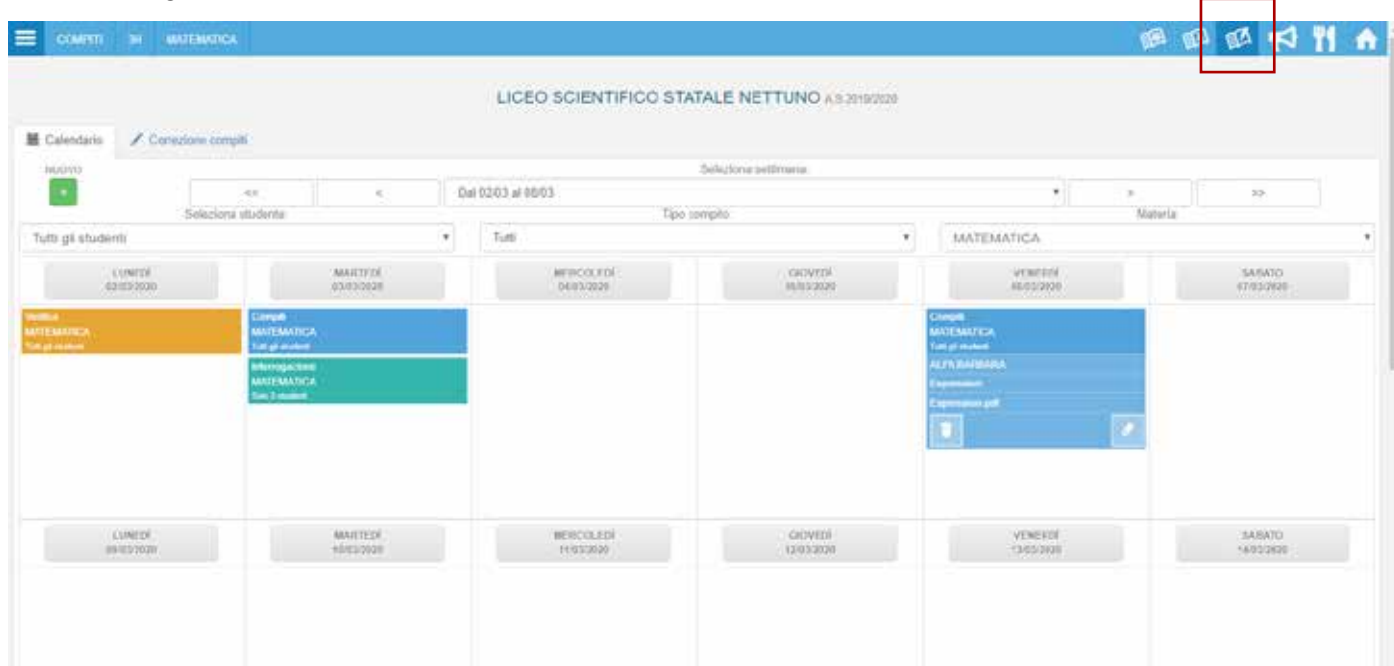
COMPITI 3H MATEMATICA

LICEO SCIENTIFICO STATALE NETTUNO A.S.2019/2020

Calendario Correzione compiti

NUOVO

+

Seleziona settimana

<< < Dal 02/03 al 08/03 > >>

Seleziona studente

Tutti gli studenti

Tipo compito

Tutti

Materia

MATEMATICA

LUNEDÌ 02/03/2020

MARTEDÌ 03/03/2020

MERCOLEDÌ 04/03/2020

GIOVEDÌ 05/03/2020

VENERDÌ 06/03/2020

SABATO 07/03/2020

Verifica MATEMATICA Tutti gli studenti

Compiti MATEMATICA Tutti gli studenti

Interrogazioni MATEMATICA Solo 3 studenti

Compiti MATEMATICA Tutti gli studenti

ALFA BARBARA

Espressioni

Espressioni.pdf

LUNEDÌ 09/03/2020

MARTEDÌ 10/03/2020

MERCOLEDÌ 11/03/2020

GIOVEDÌ 12/03/2020

VENERDÌ 13/03/2020

SABATO 14/03/2020